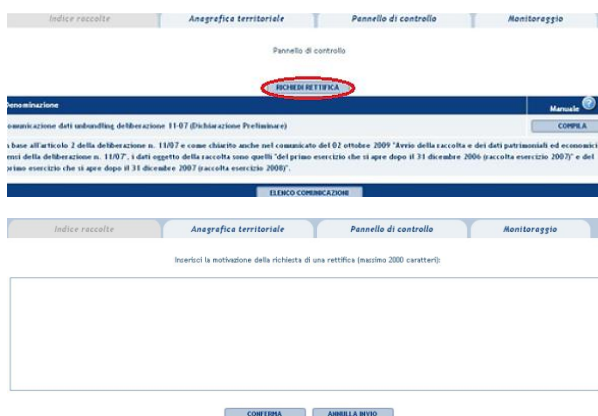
Indice raccolte | Anagrafica territoriale | Pannello di controllo | Monitoraggio

Pannello di controllo

RICHIEDI RETTIFICA

| Denominazione | Manuale ? |
|---|---|
| Comunicazione dati unbundling deliberazione 11-07 (Dichiarazione Preliminare) | COMPILA |

In base all'articolo 2 della deliberazione n. 11/07 e come chiarito anche nel comunicato del 02 ottobre 2009 "Avvio della raccolta e dei dati patrimoniali ed economici ai sensi della deliberazione n. 11/07", i dati oggetto della raccolta sono quelli "del primo esercizio che si apre dopo il 31 dicembre 2006 (raccolta esercizio 2007)" e del primo esercizio che si apre dopo il 31 dicembre 2007 (raccolta esercizio 2008)".

ELENCO COMUNICAZIONI

Indice raccolte | Anagrafica territoriale | Pannello di controllo | Monitoraggio

Inserisci la motivazione della richiesta di una rettifica (massimo 2000 caratteri):

CONFERMA ANNULLA INVIO